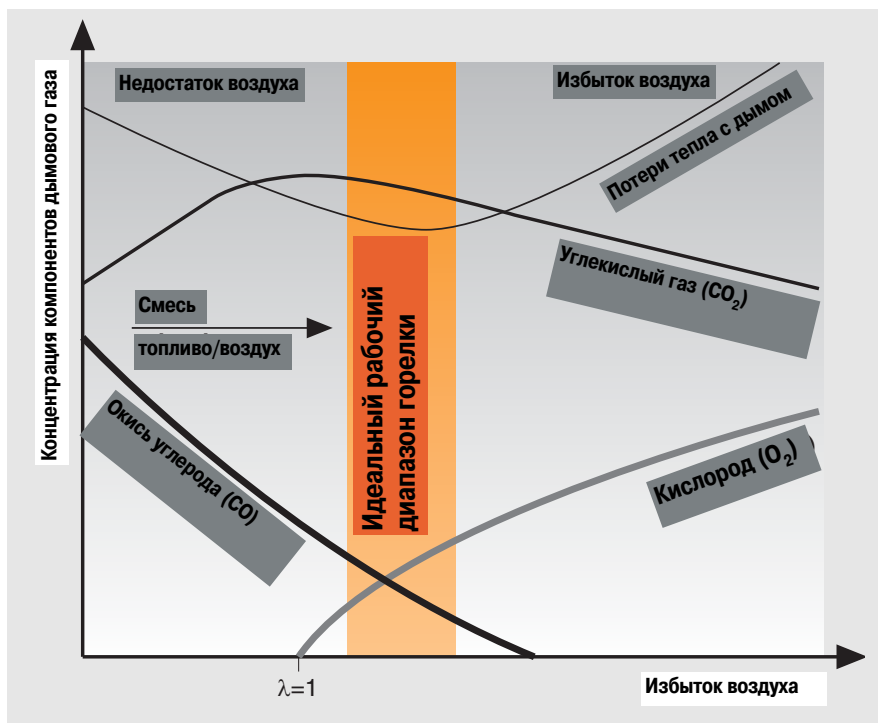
Концентрация компонентов дымового газа

Недостаток воздуха

Избыток воздуха

Потери тепла с дымом

Углекислый газ ($CO_2$)

Смесь

топливо/воздух

Идеальный рабочий диапазон горелки

Окись углерода (CO)

Кислород ($O_2$)

$\lambda$=1

Избыток воздуха